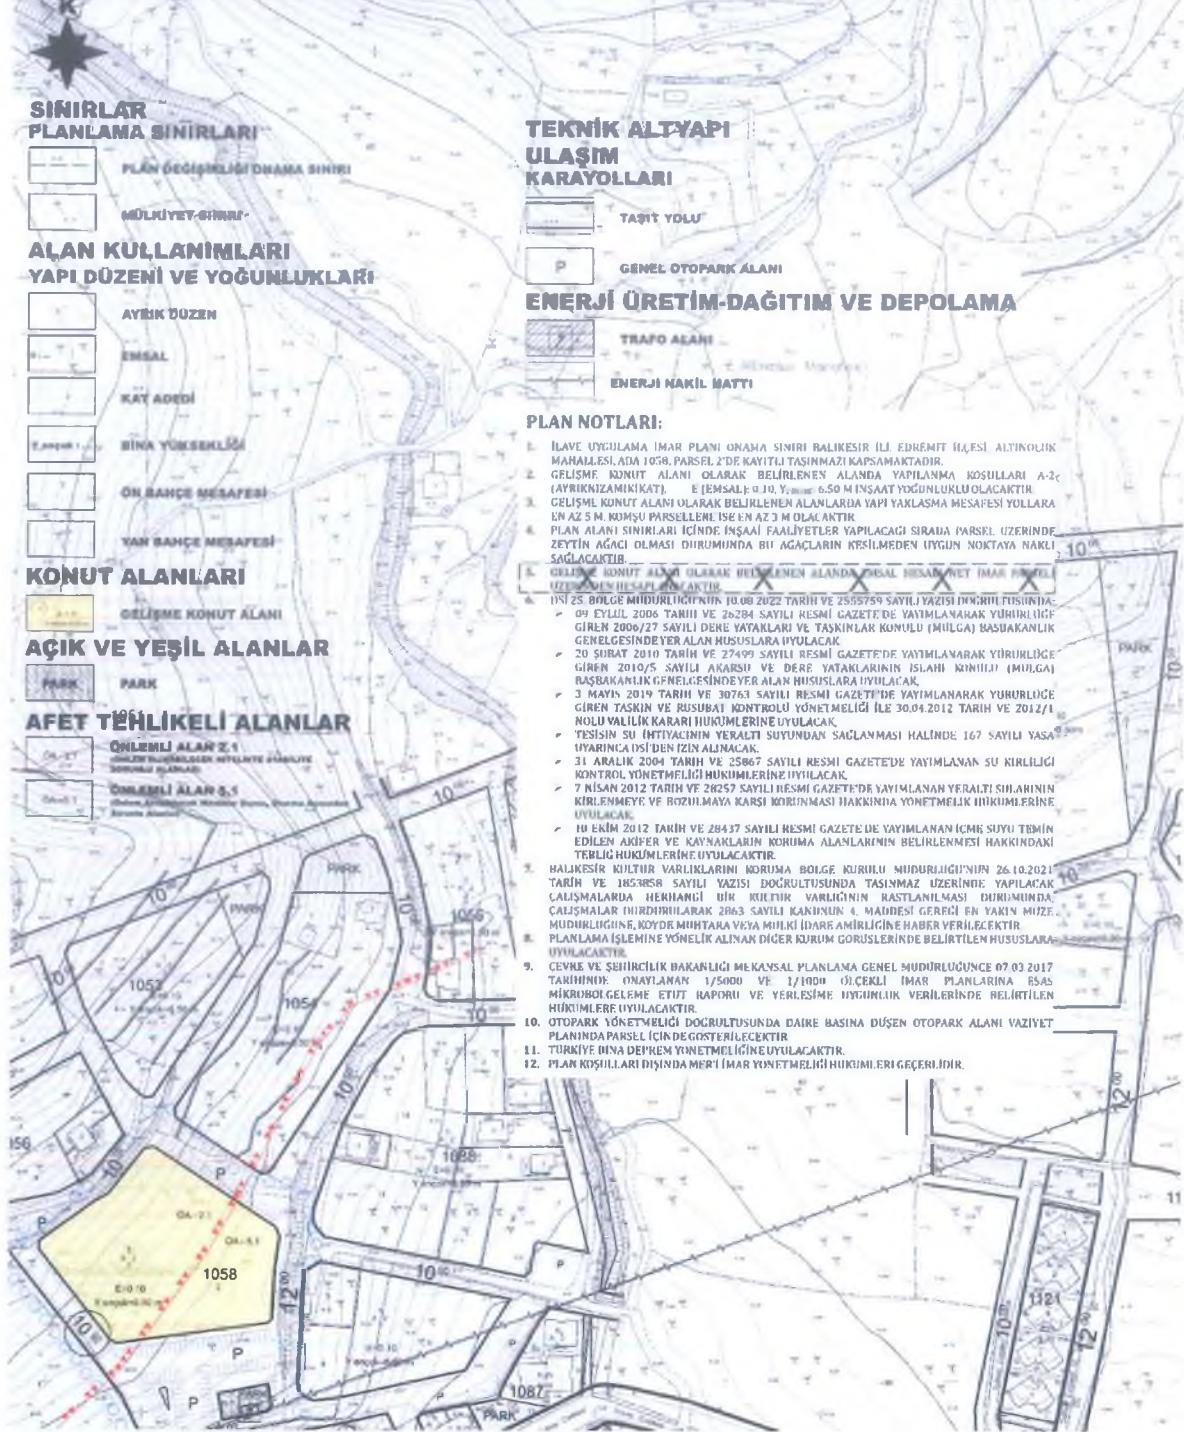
K

SINIRLAR
PLANLAMA SINIRLARI

PLAN DEĞİŞİKLİĞİ ONAMA SINIRI

MÜLKİYET SINIRI

ALAN KULLANIMLARI
YAPI DÜZENİ VE YOĞUNLUKLARI

AYRIK DÜZEN

EMSAL

KAT ADEDİ

BİNA YÜKSEKLİĞİ

ÖN BAHÇE MESAFESİ

YAN BAHÇE MESAFESİ

KONUT ALANLARI

GELİŞME KONUT ALANI

AÇIK VE YEŞİL ALANLAR

PARK

PARK

AFET TEHLİKELİ ALANLAR

ÖNLEMLİ ALAN 2.1

ÖNLEMLİ ALAN 5.1

TEKNİK ALTYAPI
ULAŞIM
KARAYOLLARI

TAŞIT YOLU

P

GENEL OTOPARK ALANI

ENERJİ ÜRETİM-DAĞITIM VE DEPOLAMA

TRAFO ALANI

ENERJİ NAKİL HATTI

PLAN NOTLARI:

1. İLAVE UYGULAMA İMAR PLANI ONAMA SINIRI BALIKESİR İLİ, EDREMİT İLÇESİ ALTINOLUK MAHALLESİ, ADA 1058, PARSEL 2'DE KAYITLI TAŞINMAZI KAPSAMAKTADIR.
2. GELİŞME KONUT ALANI OLARAK BELİRLENEN ALANDA YAPILANMA KOŞULLARI A-2 (AYRIK/2KAT), E (EMSAL): 0.10, $Y_{max}$: 6.50 M İNŞAAT YOĞUNLUKLU OLACAKTIR.
3. GELİŞME KONUT ALANI OLARAK BELİRLENEN ALANLARDA YAPI YAKLAŞMA MESAFESİ YOLLARA EN AZ 5 M, KOMŞU PARSELLERE İSE EN AZ 3 M OLACAKTIR.
4. PLAN ALANI SINIRLARI İÇİNDE İNŞAAİ FAALİYETLER YAPILACAĞI SIRADA PARSEL ÜZERİNDE ZEYTİN AĞACI OLMASI DURUMUNDA BU AĞAÇLARIN KESİLMEDEN UYGUN NOKTAYA NAKLİ SAĞLANACAKTIR.
5. GELİŞME KONUT ALANI OLARAK BELİRLENEN ALANDA EMSAL HESABI NET İMAR PARSELİ ÜZERİNDEN HESAPLANACAKTIR.
6. DSİ 25. BÖLGE MÜDÜRLÜĞÜ'NÜN 10.08.2022 TARİH VE 2555759 SAYILI YAZISI DOĞRULTUSUNDA;
- 09 EYLÜL 2006 TARİH VE 26284 SAYILI RESMİ GAZETE'DE YAYIMLANARAK YÜRÜRLÜĞE GİREN 2006/27 SAYILI DERE YATAKLARI VE TAŞKINLAR KONULU (MÜLGA) BAŞBAKANLIK GENELGESİNDE YER ALAN HUSUSLARA UYULACAK.
- 20 ŞUBAT 2010 TARİH VE 27499 SAYILI RESMİ GAZETE'DE YAYIMLANARAK YÜRÜRLÜĞE GİREN 2010/5 SAYILI AKARSU VE DERE YATAKLARININ ISLAHI KONULU (MÜLGA) BAŞBAKANLIK GENELGESİNDE YER ALAN HUSUSLARA UYULACAK.
- 3 MAYIS 2019 TARİH VE 30763 SAYILI RESMİ GAZETE'DE YAYIMLANARAK YÜRÜRLÜĞE GİREN TAŞKIN VE RUSUBAT KONTROLÜ YÖNETMELİĞİ İLE 30.04.2012 TARİH VE 2012/1 NOLU VALİLİK KARARI HÜKÜMLERİNE UYULACAK.
- TESİSİN SU İHTİYACININ YERALTI SUYUNDAN SAĞLANMASI HALİNDE 167 SAYILI YASA UYARINCA DSİ'DEN İZİN ALINACAK.
- 31 ARALIK 2004 TARİH VE 25687 SAYILI RESMİ GAZETE'DE YAYIMLANAN SU KİRLİLİĞİ KONTROL YÖNETMELİĞİ HÜKÜMLERİNE UYULACAK.
- 7 NİSAN 2012 TARİH VE 28257 SAYILI RESMİ GAZETE'DE YAYIMLANAN YERALTI SULARININ KİRLENMEYE VE BOZULMAYA KARŞI KORUNMASI HAKKINDA YÖNETMELİK HÜKÜMLERİNE UYULACAK.
- 10 EKİM 2012 TARİH VE 28437 SAYILI RESMİ GAZETE'DE YAYIMLANAN İÇME SUYU TEMİN EDİLEN AKİFER VE KAYNAKLARIN KORUMA ALANLARININ BELİRLENMESİ HAKKINDAKİ TEBLİĞ HÜKÜMLERİNE UYULACAKTIR.
7. BALIKESİR KÜLTÜR VARLIKLARINI KORUMA BÖLGE KURULU MÜDÜRLÜĞÜ'NÜN 26.10.2021 TARİH VE 1853858 SAYILI YAZISI DOĞRULTUSUNDA TAŞINMAZ ÜZERİNDE YAPILACAK ÇALIŞMALARDA HERHANGİ BİR KÜLTÜR VARLIĞININ RASTLANILMASI DURUMUNDA ÇALIŞMALAR DURDURULARAK 2863 SAYILI KANUNUN 4. MADDESİ GEREĞİ EN YAKIN MÜZE MÜDÜRLÜĞÜNE, KÖYDE MUHTARA VEYA MÜLKİ İDARE AMİRLİĞİNE HABER VERİLECEKTİR.
8. PLANLAMA İŞLEMİNE YÖNELİK ALINAN DİĞER KURUM GÖRÜŞLERİNDE BELİRTİLEN HUSUSLARA UYULACAKTIR.
9. ÇEVRE VE ŞEHİRCİLİK BAKANLIĞI MEKANSAL PLANLAMA GENEL MÜDÜRLÜĞÜNCE 07.03.2017 TARİHİNDE ONAYLANAN 1/5000 VE 1/1000 ÖLÇEKLİ İMAR PLANLARINA ESAS MİKROBÖLGELEME ETÜT RAPORU VE YERLEŞİME UYGUNLUK VERİLERİNDE BELİRTİLEN HÜKÜMLERE UYULACAKTIR.
10. OTOPARK YÖNETMELİĞİ DOĞRULTUSUNDA DAİRE BAŞINA DÜŞEN OTOPARK ALANI VAZİYET PLANINDA PARSEL İÇİNDE GÖSTERİLECEKTİR.
11. TÜRKİYE BİNA DEPREM YÖNETMELİĞİNE UYULACAKTIR.
12. PLAN KOŞULLARI DIŞINDA MER'İ İMAR YÖNETMELİĞİ HÜKÜMLERİ GEÇERLİDİR.

10⁰⁰ PARK PARK PARK 1056 1053 1054 1055 P P P OA-2.1 OA-5.1 1058 E:0.10 10⁰⁰ 12⁰⁰ 1088 1087 1121 12⁰⁰ 10⁰⁰ 11 PARK 10⁰⁰ 1064 156